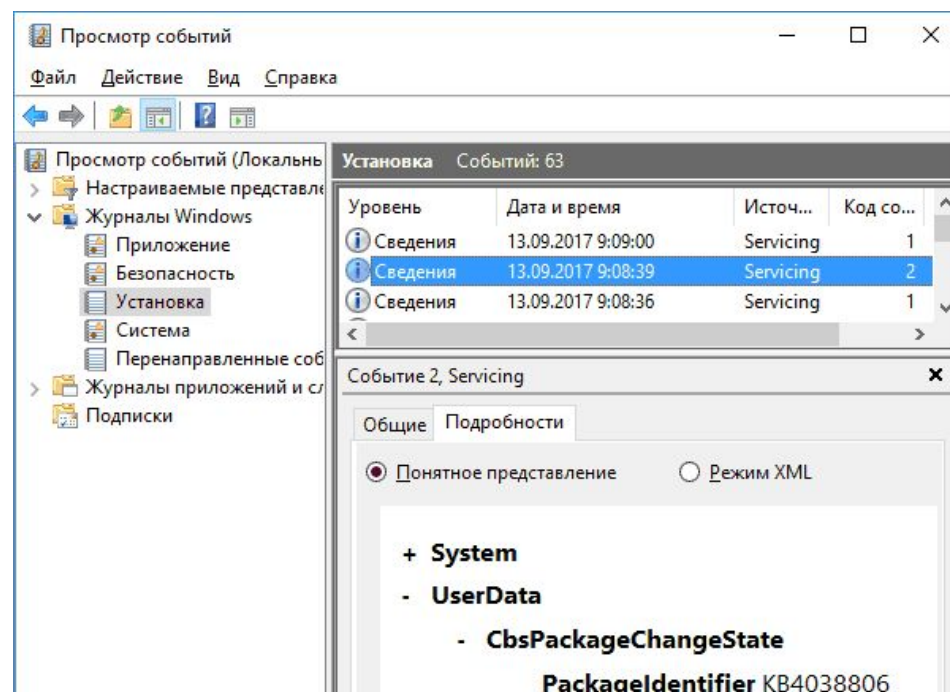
Просмотр событий

Файл Действие Вид Справка

Просмотр событий (Локальнь
Настраиваемые представле
Журналы Windows
Приложение
Безопасность
Установка
Система
Перенаправленные соб
Журналы приложений и сл
Подписки

Установка Событий: 63

| Уровень | Дата и время | Источ... | Код со... |
|---|---|---|---|
| Сведения | 13.09.2017 9:09:00 | Servicing | 1 |
| Сведения | 13.09.2017 9:08:39 | Servicing | 2 |
| Сведения | 13.09.2017 9:08:36 | Servicing | 1 |

Событие 2, Servicing

Общие Подробности

Понятное представление Режим XML

+ System
- UserData
- CbsPackageChangeState
PackageIdentifier KB4038806